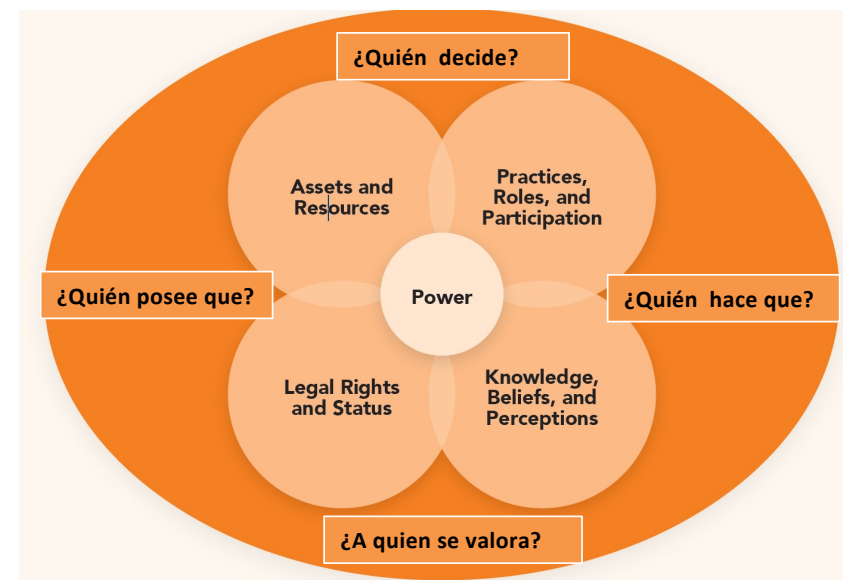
¿Quién decide?

Assets and Resources

Practices, Roles, and Participation

¿Quién posee que?

Power

¿Quién hace que?

Legal Rights and Status

Knowledge, Beliefs, and Perceptions

¿A quien se valora?